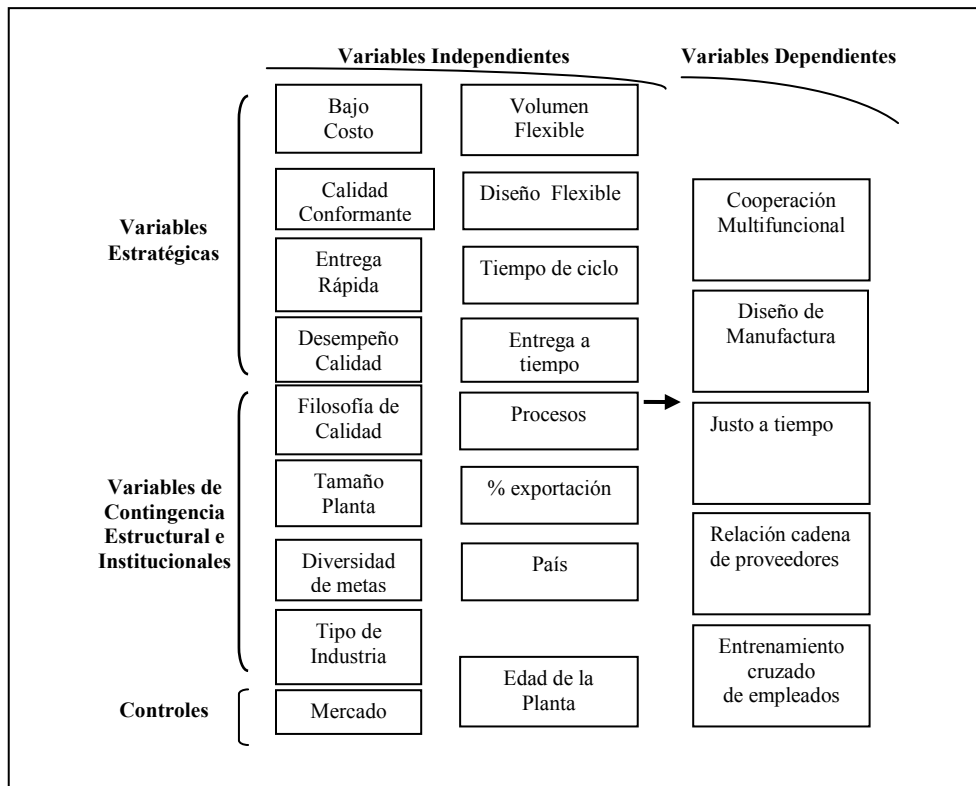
Variables Independientes

Variables Dependientes

Variables Estratégicas

Bajo Costo

Volumen Flexible

Calidad Conformante

Diseño Flexible

Entrega Rápida

Tiempo de ciclo

Desempeño Calidad

Entrega a tiempo

Cooperación Multifuncional

Diseño de Manufactura

Variables de Contingencia Estructural e Institucionales

Filosofía de Calidad

Procesos

Justo a tiempo

Tamaño Planta

% exportación

Diversidad de metas

País

Relación cadena de proveedores

Tipo de Industria

Edad de la Planta

Entrenamiento cruzado de empleados

Controles

Mercado